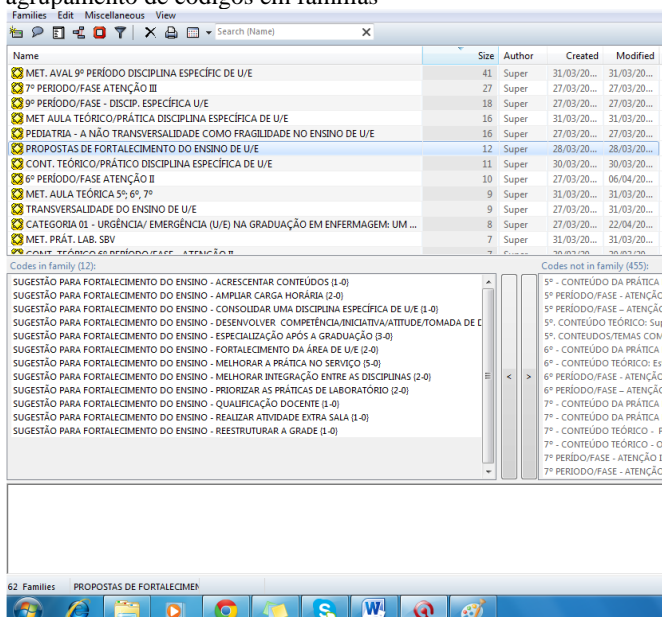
agrupamento de códigos em famílias

Families Edit Miscellaneous View

Search (Name)

| Name | Size | Author | Created | Modified |
|---|---|---|---|---|
| MET. AVAL 9º PERÍODO DISCIPLINA ESPECÍFIC DE U/E | 41 | Super | 31/03/20... | 31/03/20... |
| 7º PERIODO/FASE ATENÇÃO III | 27 | Super | 27/03/20... | 27/03/20... |
| 9º PERÍODO/FASE - DISCIP. ESPECÍFICA U/E | 18 | Super | 27/03/20... | 27/03/20... |
| MET AULA TEÓRICO/PRÁTICA DISCIPLINA ESPECÍFICA DE U/E | 16 | Super | 31/03/20... | 31/03/20... |
| PEDIATRIA - A NÃO TRANSVERSALIDADE COMO FRAGILIDADE NO ENSINO DE U/E | 16 | Super | 27/03/20... | 27/03/20... |
| PROPOSTAS DE FORTALECIMENTO DO ENSINO DE U/E | 12 | Super | 28/03/20... | 28/03/20... |
| CONT. TEÓRICO/PRÁTICO DISCIPLINA ESPECÍFICA DE U/E | 11 | Super | 30/03/20... | 30/03/20... |
| 6º PERÍODO/FASE ATENÇÃO II | 10 | Super | 27/03/20... | 06/04/20... |
| MET. AULA TEÓRICA 5º; 6º, 7º | 9 | Super | 31/03/20... | 31/03/20... |
| TRANSVERSALIDADE DO ENSINO DE U/E | 9 | Super | 27/03/20... | 31/03/20... |
| CATEGORIA 01 - URGÊNCIA/ EMERGÊNCIA (U/E) NA GRADUAÇÃO EM ENFERMAGEM: UM ... | 8 | Super | 27/03/20... | 22/04/20... |
| MET. PRÁT. LAB. SBV | 7 | Super | 31/03/20... | 31/03/20... |
| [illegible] | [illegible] | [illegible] | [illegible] | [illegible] |

Codes in family (12):
SUGESTÃO PARA FORTALECIMENTO DO ENSINO - ACRESCENTAR CONTEÚDOS {1-0}
SUGESTÃO PARA FORTALECIMENTO DO ENSINO - AMPLIAR CARGA HORÁRIA {2-0}
SUGESTÃO PARA FORTALECIMENTO DO ENSINO - CONSOLIDAR UMA DISCIPLINA ESPECÍFICA DE U/E {1-0}
SUGESTÃO PARA FORTALECIMENTO DO ENSINO - DESENVOLVER COMPETÊNCIA/INICIATIVA/ATITUDE/TOMADA DE D
SUGESTÃO PARA FORTALECIMENTO DO ENSINO - ESPECIALIZAÇÃO APÓS A GRADUAÇÃO {3-0}
SUGESTÃO PARA FORTALECIMENTO DO ENSINO - FORTALECIMENTO DA ÁREA DE U/E {2-0}
SUGESTÃO PARA FORTALECIMENTO DO ENSINO - MELHORAR A PRÁTICA NO SERVIÇO {5-0}
SUGESTÃO PARA FORTALECIMENTO DO ENSINO - MELHORAR INTEGRAÇÃO ENTRE AS DISCIPLINAS {2-0}
SUGESTÃO PARA FORTALECIMENTO DO ENSINO - PRIORIZAR AS PRÁTICAS DE LABORATÓRIO {2-0}
SUGESTÃO PARA FORTALECIMENTO DO ENSINO - QUALIFICAÇÃO DOCENTE {1-0}
SUGESTÃO PARA FORTALECIMENTO DO ENSINO - REALIZAR ATIVIDADE EXTRA SALA {1-0}
SUGESTÃO PARA FORTALECIMENTO DO ENSINO - REESTRUTURAR A GRADE {1-0}

Codes not in family (455):
5º - CONTEÚDO DA PRÁTICA
5º PERÍODO/FASE - ATENÇÃ
5º PERÍODO/FASE - ATENÇÃ
5º. CONTEÚDO TEÓRICO: Sup
5º. CONTEÚDOS/TEMAS COM
6º - CONTEÚDO DA PRÁTICA
6º - CONTEÚDO TEÓRICO: Es
6º PERÍODO/FASE - ATENÇÃ
6º PERÍODO/FASE - ATENÇÃ
7º - CONTEÚDO DA PRÁTICA
7º - CONTEÚDO DA PRÁTICA
7º - CONTEÚDO TEÓRICO - F
7º - CONTEÚDO TEÓRICO - C
7º PERÍODO/FASE - ATENÇÃO I
7º PERÍODO/FASE - ATENÇÃ

62 Families PROPOSTAS DE FORTALECIMEN